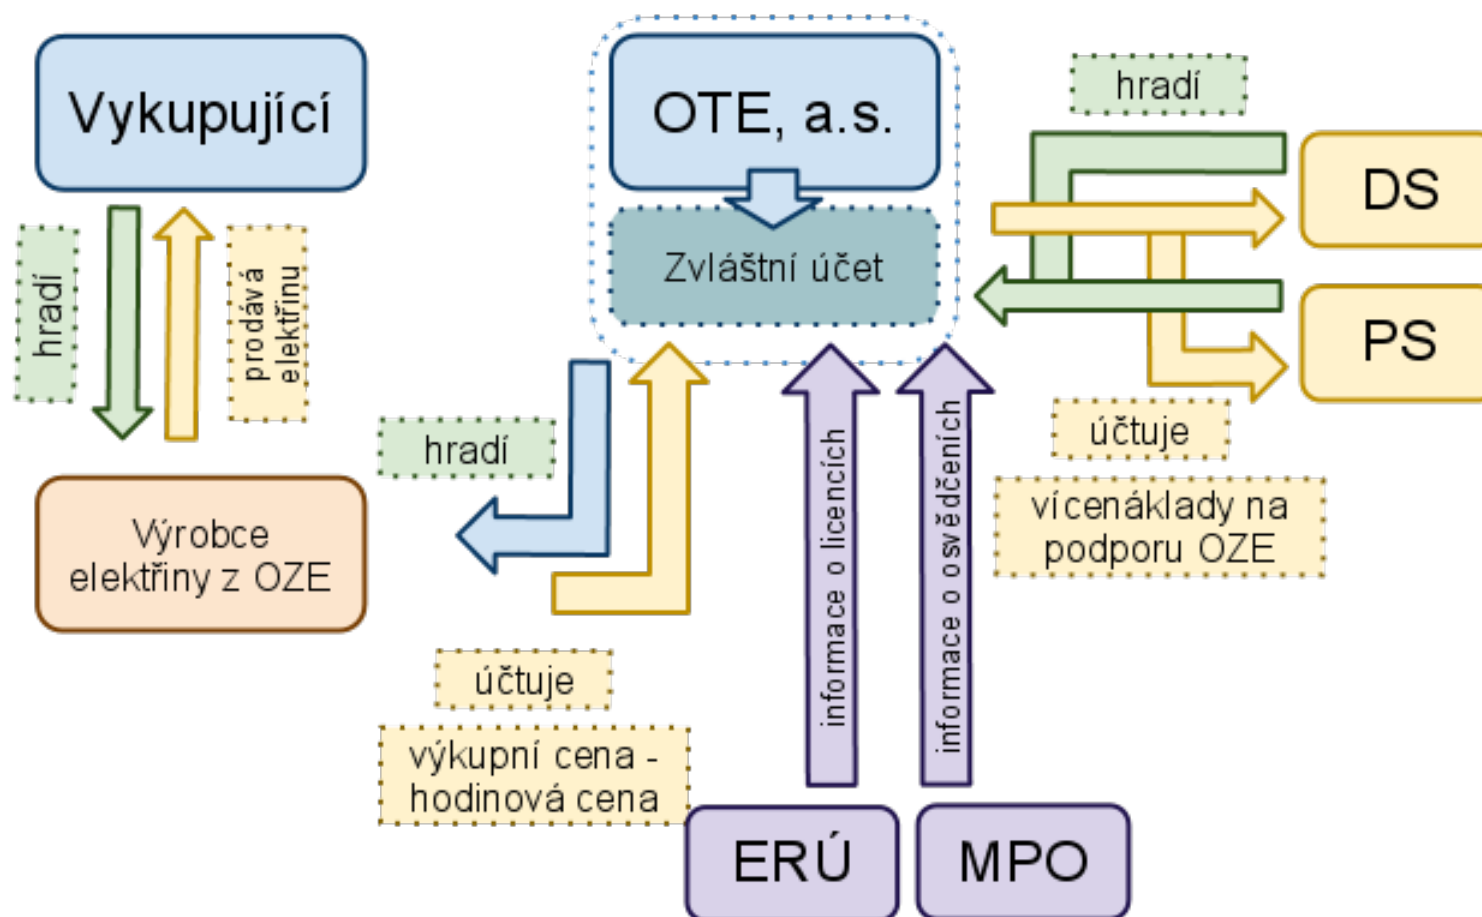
Vykupující

OTE, a.s.

Zvláštní účet

hradí

DS

PS

hradí

prodává elektřinu

hradí

Výrobce elektřiny z OZE

informace o licencích

informace o osvědčeních

účtuje

vícenáklady na podporu OZE

účtuje

výkupní cena - hodinová cena

ERÚ

MPO